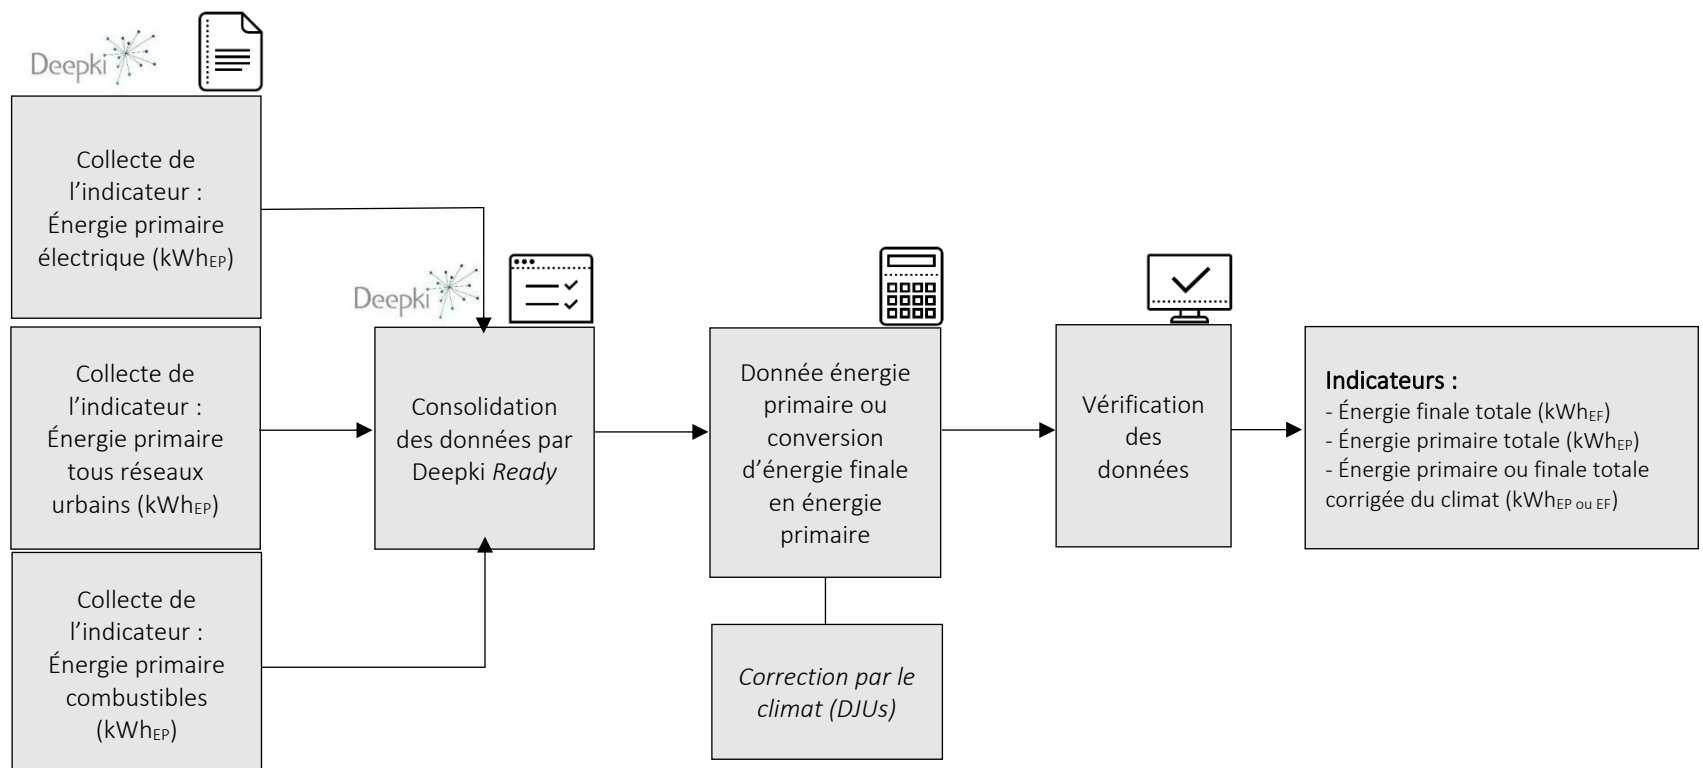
Deepki

Collecte de l’indicateur : Énergie primaire électrique (kWh$_{EP}$)

Collecte de l’indicateur : Énergie primaire tous réseaux urbains (kWh$_{EP}$)

Collecte de l’indicateur : Énergie primaire combustibles (kWh$_{EP}$)

Deepki

Consolidation des données par Deepki *Ready*

Donnée énergie primaire ou conversion d’énergie finale en énergie primaire

*Correction par le climat (DJUs)*

Vérification des données

Indicateurs :
- Énergie finale totale (kWh$_{EF}$)
- Énergie primaire totale (kWh$_{EP}$)
- Énergie primaire ou finale totale corrigée du climat (kWh$_{EP\ ou\ EF}$)